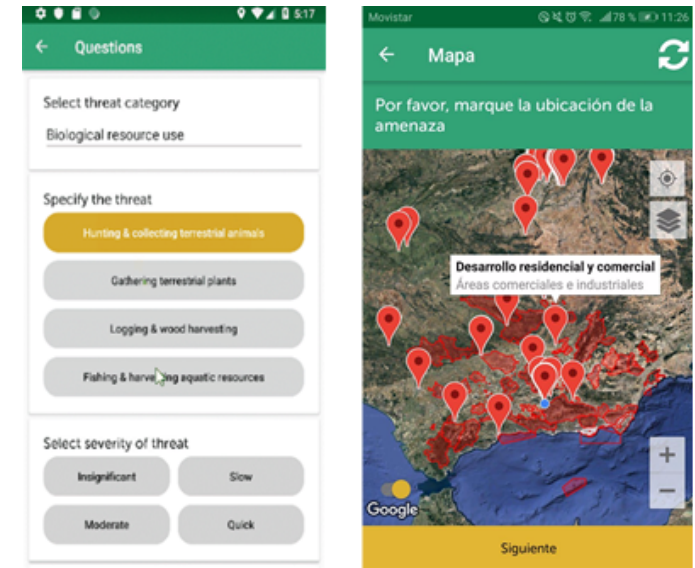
5:17

Questions

Select threat category

Biological resource use

Specify the threat

Hunting & collecting terrestrial animals

Gathering terrestrial plants

Logging & wood harvesting

Fishing & harvesting aquatic resources

Select severity of threat

Insignificant

Slow

Moderate

Quick

Movistar 78 % 11:26

Mapa

Por favor, marque la ubicación de la amenaza

Desarrollo residencial y comercial
Áreas comerciales e industriales

Google

+

−

Siguiente